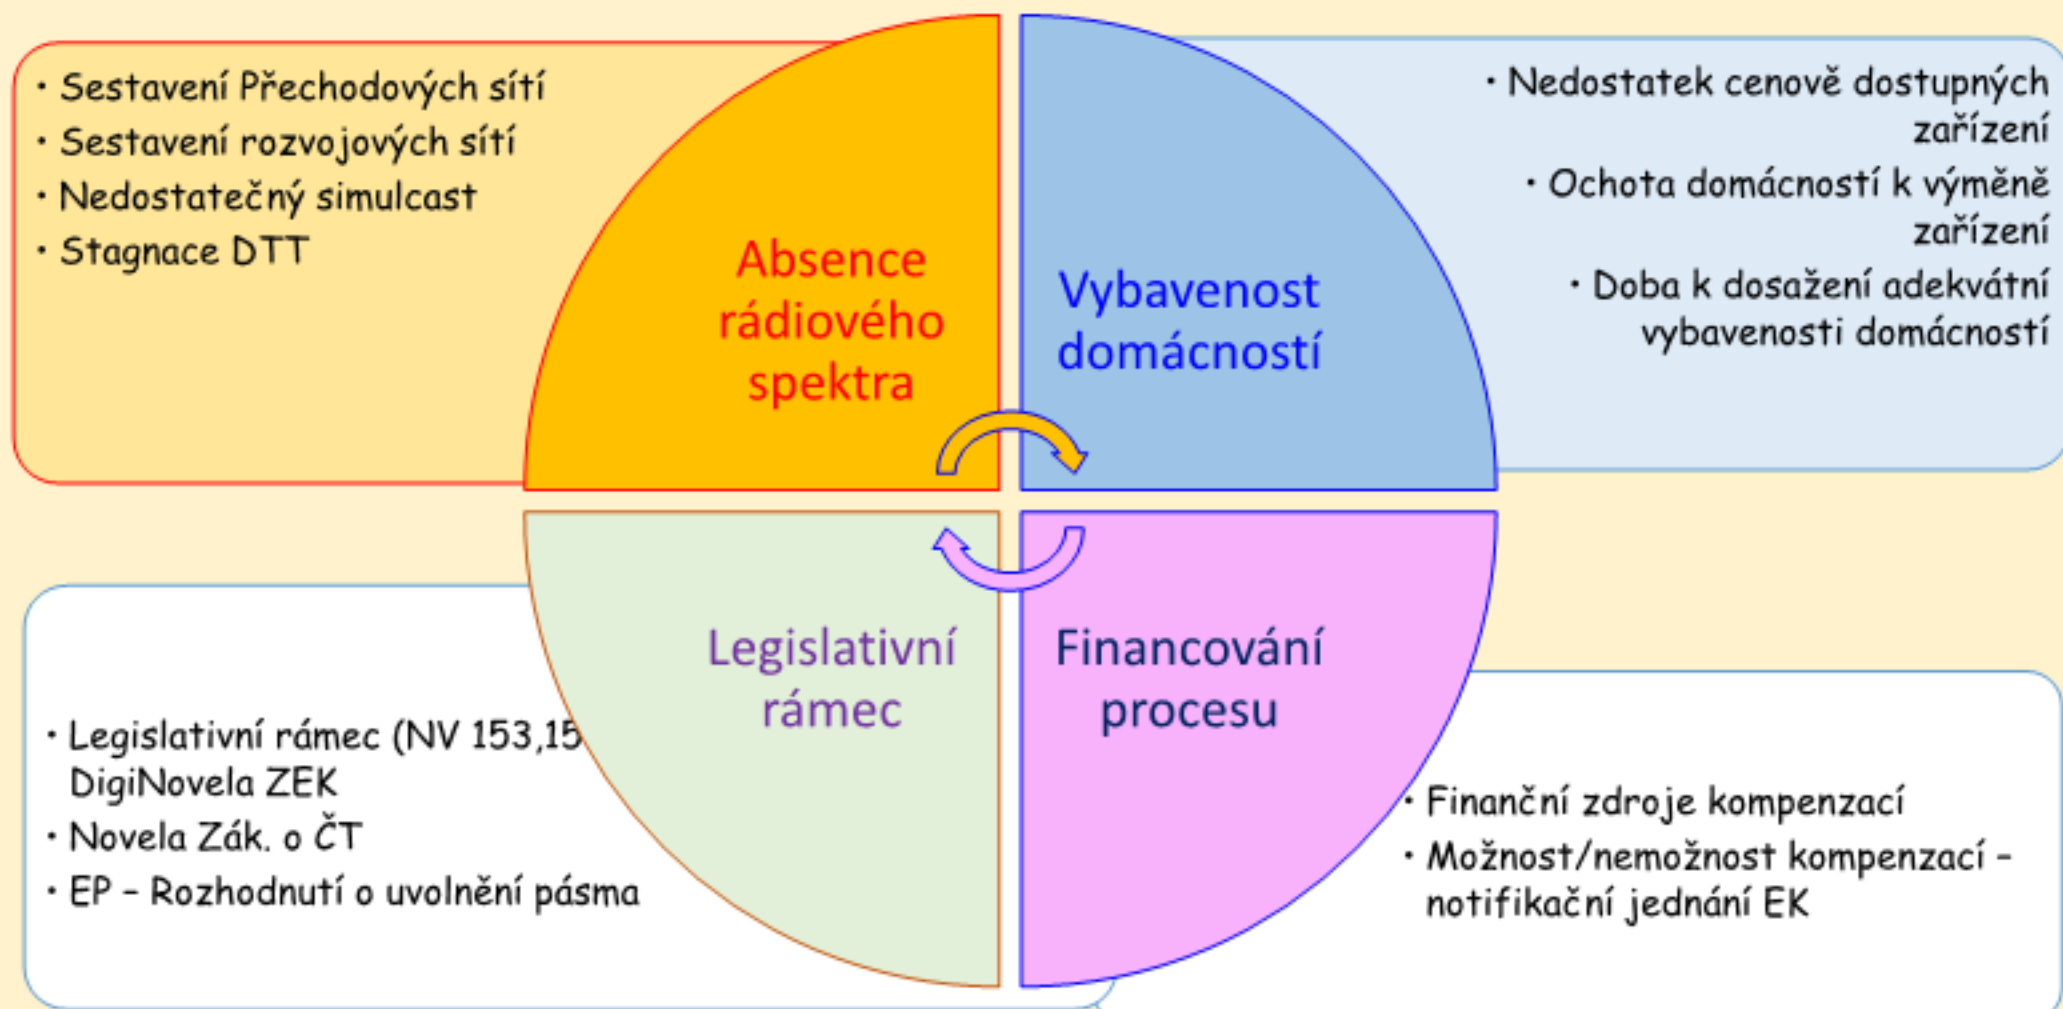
• Sestavení Přechodových sítí
• Sestavení rozvojových sítí
• Nedostatečný simulcast
• Stagnace DTT

Absence rádiového spektra

Vybavenost domácností

• Nedostatek cenově dostupných zařízení
• Ochota domácností k výměně zařízení
• Doba k dosažení adekvátní vybavenosti domácností

Legislativní rámec

Financování procesu

• Legislativní rámec (NV 153,15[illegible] DigiNovela ZEK
• Novela Zák. o ČT
• EP – Rozhodnutí o uvolnění pásma

• Finanční zdroje kompenzací
• Možnost/nemožnost kompenzací – notifikační jednání EK